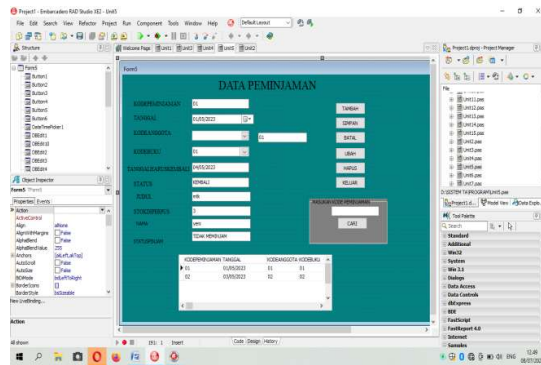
Project1 - Embarcadero RAD Studio XE2 - Unit5

File Edit Search View Refactor Project Run Component Tools Window Help Default Layout

Structure

Welcome Page Unit1 Unit3 Unit4 Unit5 Unit2

Project1.dproj - Project Manager

Form5
Button1
Button2
Button3
Button4
Button5
Button6
DateTimePicker1
DBEdit1
DBEdit10
DBEdit2
DBEdit3
DBEdit4

Object Inspector
Form5 TForm5
Properties Events
Action
ActiveControl
Align alNone
AlignWithMargins False
AlphaBlend False
AlphaBlendValue 255
Anchors [akLeft,akTop]
AutoScroll False
AutoSize False
BiDiMode bdLeftToRight
BorderIcons []
BorderStyle bsSizeable
New Livebinding...

Action

All shown

Form5

DATA PEMINJAMAN

KODEPEMINJAMAN 01
TANGGAL 01/05/2023
KODEANGGOTA 01
KODEBUKU 01
TANGGALKEMBALIBUKU 04/05/2023
STATUS KEMBALI
JUDUL xxx
STOKDIPINJAM 1
Nama veni
KETERANGAN TIDAK MEMBAYAR

TAMBAH
SIMPAN
BATAL
UBAH
HAPUS
KELUAR

MASUKAN KODE PEMINJAMAN
CARI

| | KODEPEMINJAMAN | TANGGAL | KODEANGGOTA | KODEBUKU |
|---|---|---|---|---|
| ▸ | 01 | 01/05/2023 | 01 | 01 |
| | 02 | 02/05/2023 | 02 | 02 |

151: 1 Insert
Code Design History

File
Unit11.pas
Unit12.pas
Unit13.pas
Unit14.pas
Unit15.pas
Unit16.pas
Unit17.pas
Unit2.pas
Unit3.pas
Unit4.pas
Unit5.pas
Unit6.pas
Unit7.pas
Unit8.pas
Unit9.pas
D:\SISTEM TA\PROGRAM\Unit5.pas

Project1.d... Model View Data Explo...

Tool Palette
Search
Standard
Additional
Win32
System
Win 3.1
Dialogs
Data Access
Data Controls
dbExpress
BDE
FastScript
FastReport 4.0
Internet
Samples

ENG 12.49 08/07/2023